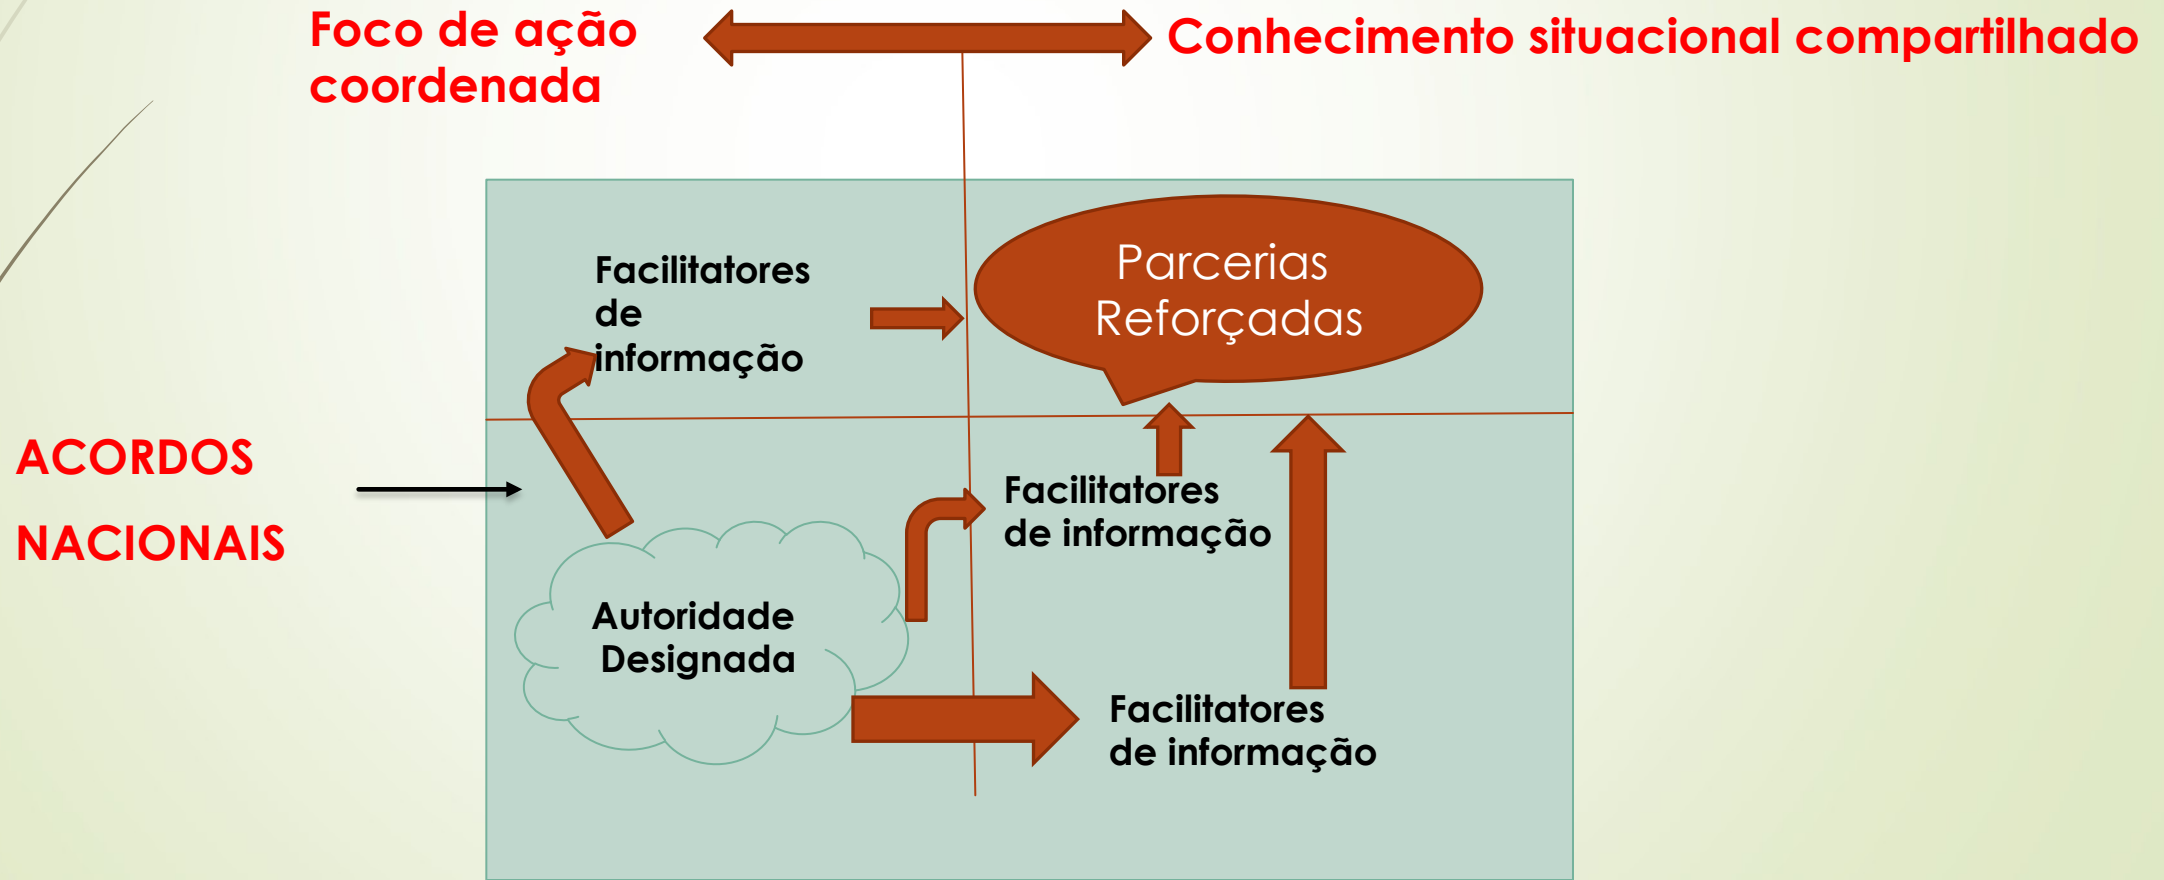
Foco de ação coordenada

Conhecimento situacional compartilhado

Facilitatores de informação

Parcerias Reforçadas

ACORDOS

NACIONAIS

Facilitatores de informação

Autoridade Designada

Facilitatores de informação